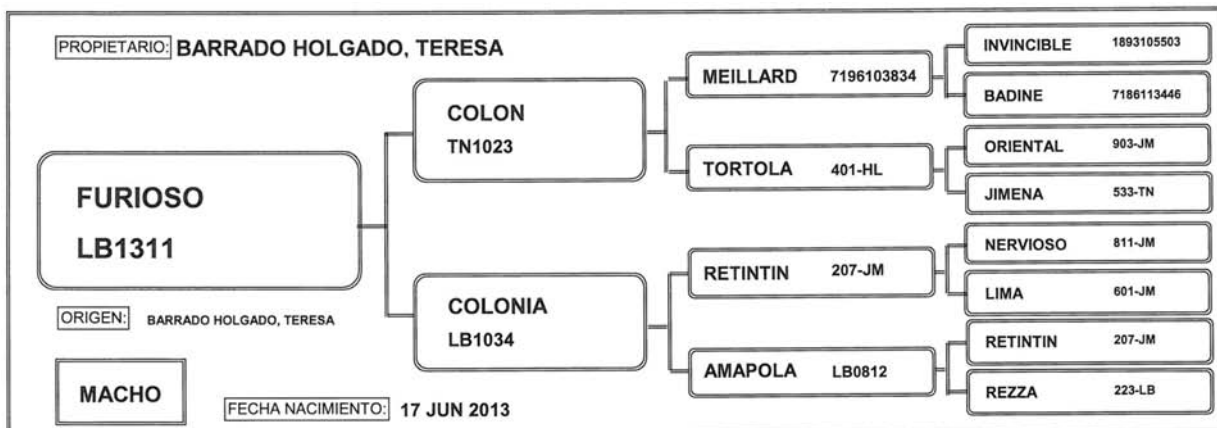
PROPIETARIO: BARRADO HOLGADO, TERESA

FURIOSO
LB1311

ORIGEN: BARRADO HOLGADO, TERESA

MACHO

FECHA NACIMIENTO: 17 JUN 2013

COLON
TN1023

COLONIA
LB1034

MEILLARD 7196103834

TORTOLA 401-HL

RETINTIN 207-JM

AMAPOLA LB0812

INVINCIBLE 1893105503

BADINE 7186113446

ORIENTAL 903-JM

JIMENA 533-TN

NERVIOSO 811-JM

LIMA 601-JM

RETINTIN 207-JM

REZZA 223-LB